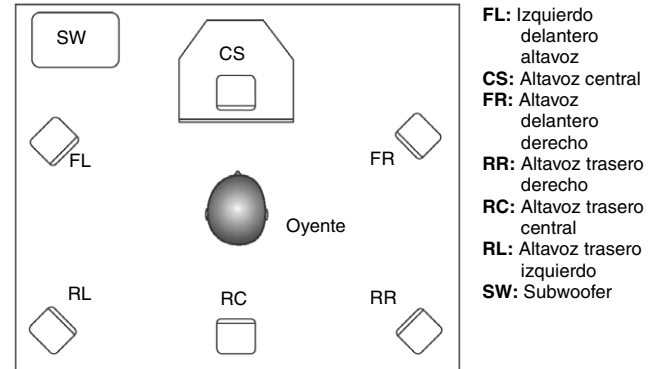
SW

CS

FL

FR

Oyente

RL

RC

RR

**FL:** Izquierdo delantero altavoz
**CS:** Altavoz central
**FR:** Altavoz delantero derecho
**RR:** Altavoz trasero derecho
**RC:** Altavoz trasero central
**RL:** Altavoz trasero izquierdo
**SW:** Subwoofer